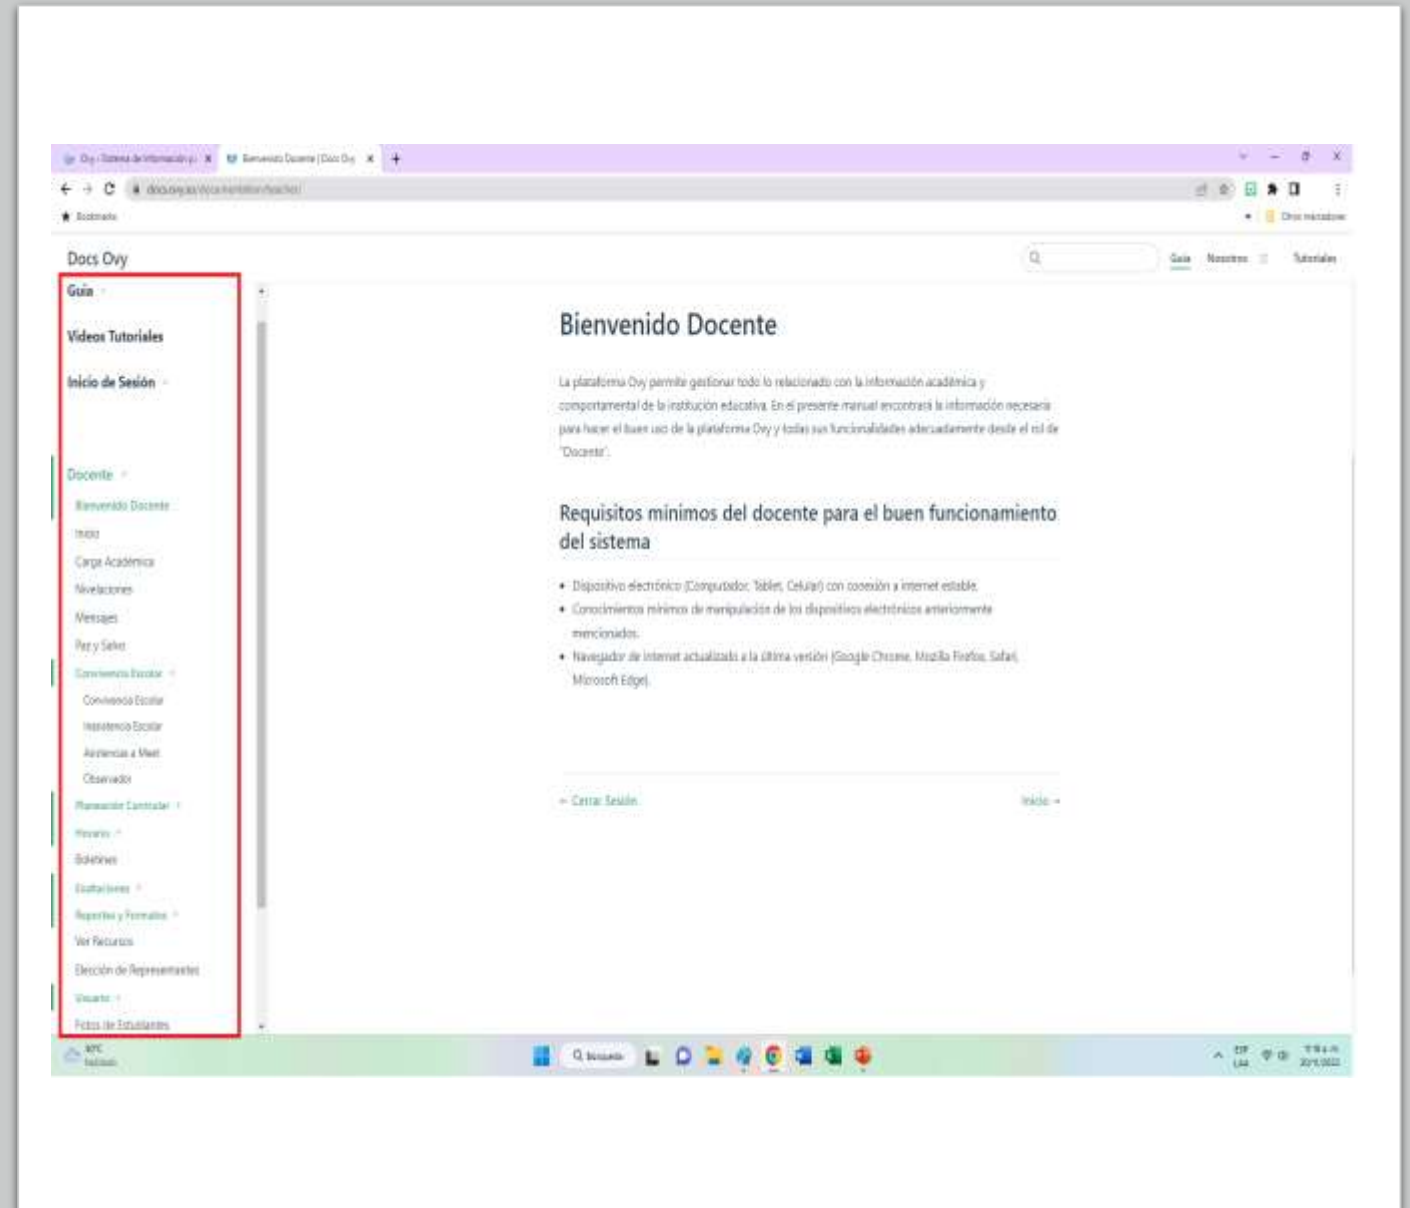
Ovy - Sistema de Información p ×   Bienvenido Docente | Docs Ovy ×   +

docs.ovy.co/docs/teacher/teacher/

Destacado

Otros marcadores

Docs Ovy

Guía   Nosotros   Tutoriales

Guía

Videos Tutoriales

Inicio de Sesión

Docente

Bienvenido Docente

Inicio

Carga Académica

Nivelaciones

Mensajes

Paz y Salvo

Convivencia Escolar

Convivencia Escolar

Inasistencia Escolar

Asistencias a Meet

Observador

Planeación Curricular

Horario

Boletines

Evaluaciones

Reportes y Formatos

Ver Recursos

Elección de Representantes

Usuario

Fotos de Estudiantes

Bienvenido Docente

La plataforma Ovy permite gestionar todo lo relacionado con la información académica y comportamental de la institución educativa. En el presente manual encontrará la información necesaria para hacer el buen uso de la plataforma Ovy y todas sus funcionalidades adecuadamente desde el rol de "Docente".

Requisitos mínimos del docente para el buen funcionamiento del sistema

• Dispositivo electrónico (Computador, Tablet, Celular) con conexión a internet estable.
• Conocimientos mínimos de manipulación de los dispositivos electrónicos anteriormente mencionados.
• Navegador de internet actualizado a la última versión (Google Chrome, Mozilla Firefox, Safari, Microsoft Edge).

← Cerrar Sesión

Inicio →

Búsqueda

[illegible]